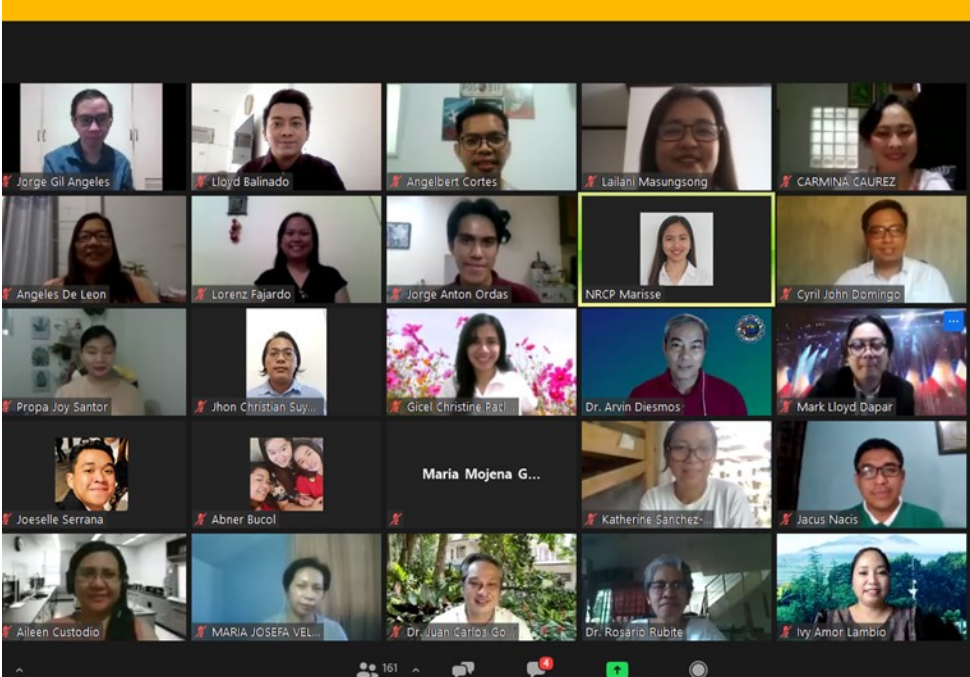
Jorge Gil Angeles
Lloyd Balinado
Angelbert Cortes
Lailani Masungsong
CARMINA CAUREZ
Angeles De Leon
Lorenz Fajardo
Jorge Anton Ordas
NRCP Marisse
Cyril John Domingo
Propa Joy Santor
Jhon Christian Suy...
Gicel Christine Pacl...
Dr. Arvin Diesmos
Mark Lloyd Dapar
Joeselle Serrana
Abner Bucol
Maria Mojena G...
Katherine Sanchez-...
Jacus Nacis
Aileen Custodio
MARIA JOSEFA VEL...
Dr. Juan Carlos Go...
Dr. Rosario Rubite
Ivy Amor Lambio
161
4